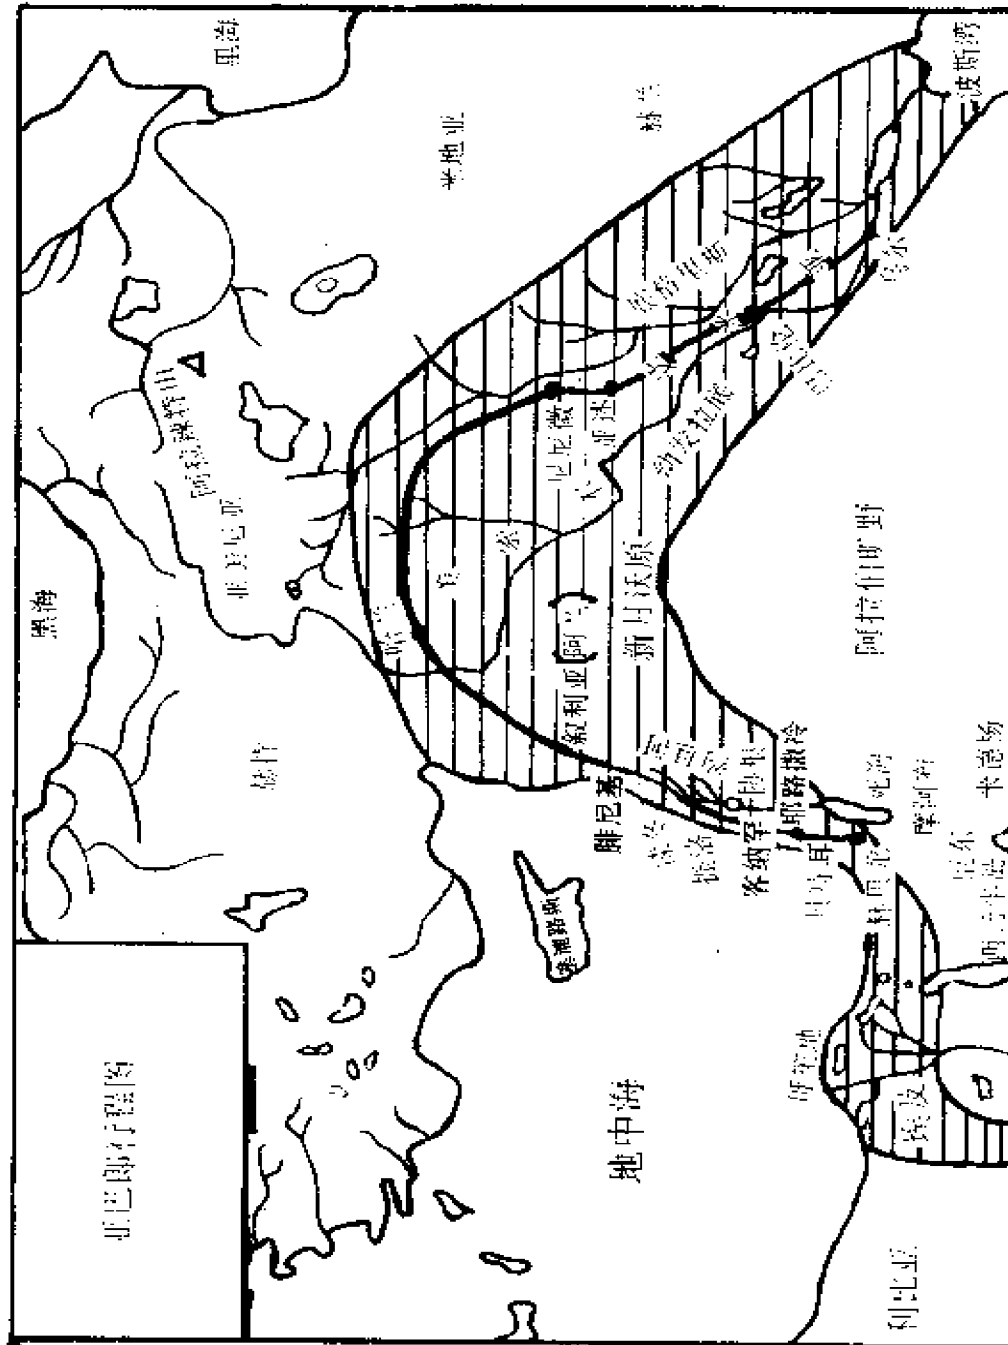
亚伯拉罕行程图

里海

黑海

米地亚

亚美尼亚

阿拉拉特山

哈兰

叙利亚

阿拉伯旷野

新月沃原

地中海

塞浦路斯

腓尼基

推罗

西顿

大马色

迦南

耶路撒冷

死海

埃及

利比亚

波斯湾

乌尔

巴比伦

幼发拉底

底格里斯

尼尼微

亚述

马里